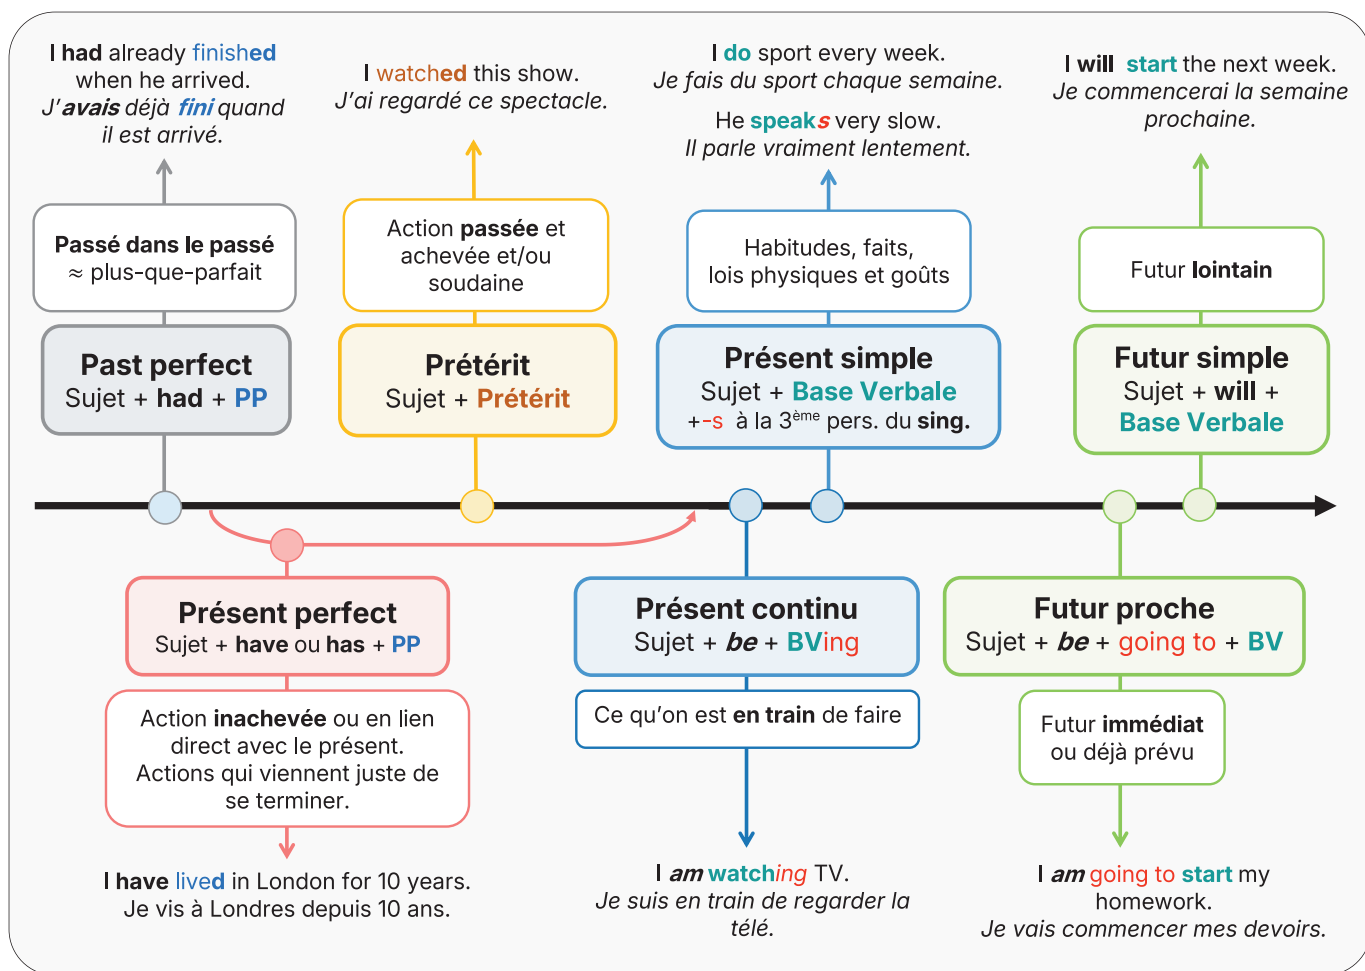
I had already finished when he arrived.
J'avais déjà fini quand il est arrivé.

Passé dans le passé
≈ plus-que-parfait

Past perfect
Sujet + had + PP

I watched this show.
J'ai regardé ce spectacle.

Action passée et achevée et/ou soudaine

Prétérit
Sujet + Prétérit

I do sport every week.
Je fais du sport chaque semaine.

He speaks very slow.
Il parle vraiment lentement.

Habitudes, faits, lois physiques et goûts

Présent simple
Sujet + Base Verbale
+-s à la 3$^{ème}$ pers. du sing.

I will start the next week.
Je commencerai la semaine prochaine.

Futur lointain

Futur simple
Sujet + will + Base Verbale

Présent perfect
Sujet + have ou has + PP

Action inachevée ou en lien direct avec le présent.
Actions qui viennent juste de se terminer.

I have lived in London for 10 years.
Je vis à Londres depuis 10 ans.

Présent continu
Sujet + be + BVing

Ce qu'on est en train de faire

I am watching TV.
Je suis en train de regarder la télé.

Futur proche
Sujet + be + going to + BV

Futur immédiat ou déjà prévu

I am going to start my homework.
Je vais commencer mes devoirs.